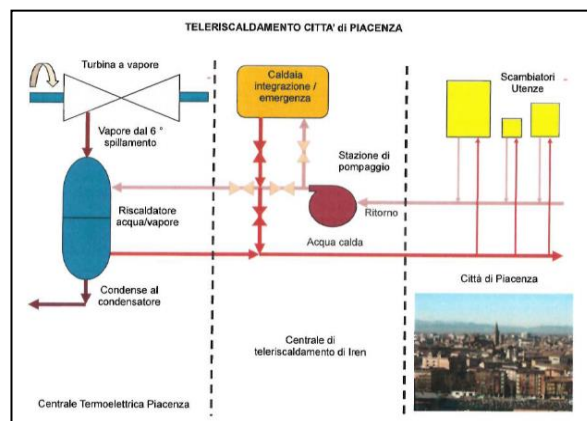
TELERISCALDAMENTO CITTA' di PIACENZA

Turbina a vapore

Vapore dal 6 ° spillamento

Caldaia integrazione / emergenza

Scambiatori Utenze

Stazione di pompaggio

Riscaldatore acqua/vapore

Ritorno

Acqua calda

Condense al condensatore

Città di Piacenza

Centrale di teleriscaldamento di Iren

Centrale Termoelettrica Piacenza